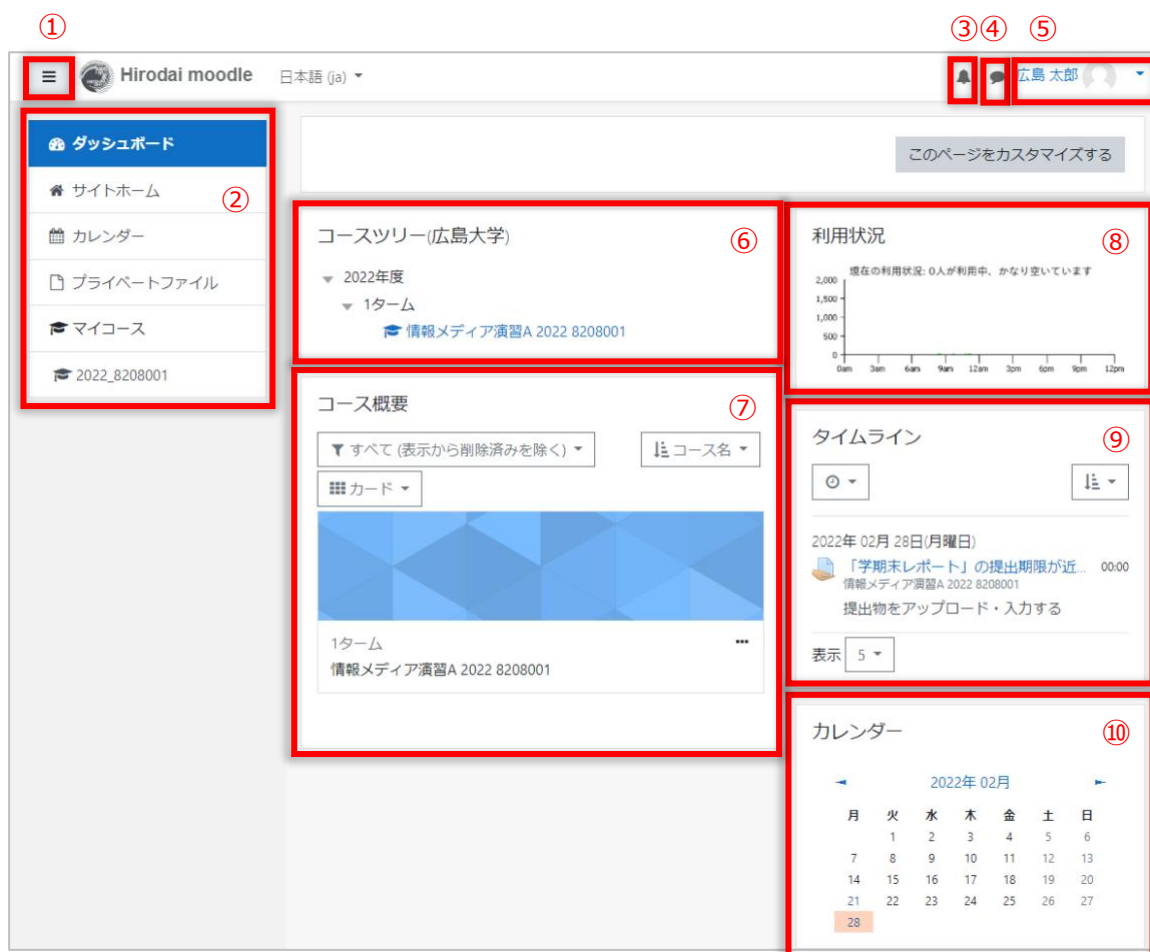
①

③④⑤

Hirodai moodle 日本語 (ja)

広島 太郎

ダッシュボード

サイトホーム

②

カレンダー

プライベートファイル

マイコース

2022_8208001

このページをカスタマイズする

コースツリー(広島大学)

⑥

2022年度

1ターム

情報メディア演習A 2022 8208001

利用状況

⑧

現在の利用状況: 0人が利用中、かなり空いています

2,000
1,500
1,000
500
0

0am 3am 6am 9am 12am 3pm 6pm 9pm 12pm

コース概要

⑦

すべて (表示から削除済みを除く)

コース名

カード

1ターム

情報メディア演習A 2022 8208001

タイムライン

⑨

2022年 02月 28日(月曜日)

「学期末レポート」の提出期限が近...

00:00

情報メディア演習A 2022 8208001

提出物をアップロード・入力する

表示 5

カレンダー

⑩

2022年 02月

| 月 | 火 | 水 | 木 | 金 | 土 | 日 |
|---|---|---|---|---|---|---|
| | 1 | 2 | 3 | 4 | 5 | 6 |
| 7 | 8 | 9 | 10 | 11 | 12 | 13 |
| 14 | 15 | 16 | 17 | 18 | 19 | 20 |
| 21 | 22 | 23 | 24 | 25 | 26 | 27 |
| 28 | | | | | | |